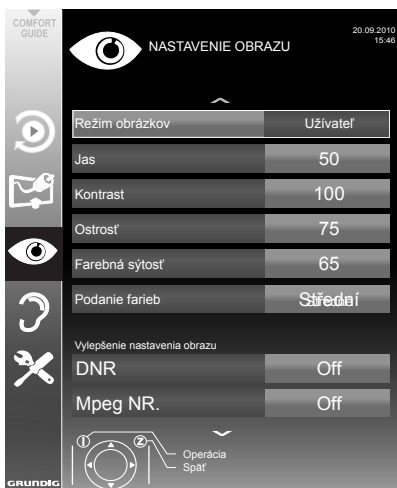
COMFORT GUIDE

NASTAVENIE OBRAZU

20.09.2010
15:46

| Režim obrázkov | Užívateľ |
|---|---|
| Jas | 50 |
| Kontrast | 100 |
| Ostrosť | 75 |
| Farebná sýtosť | 65 |
| Podanie farieb | Střední |

Vylepšenie nastavenia obrazu

| DNR | Off |
|---|---|
| Mpeg NR. | Off |

Operácia
Späť

GRUNDIG